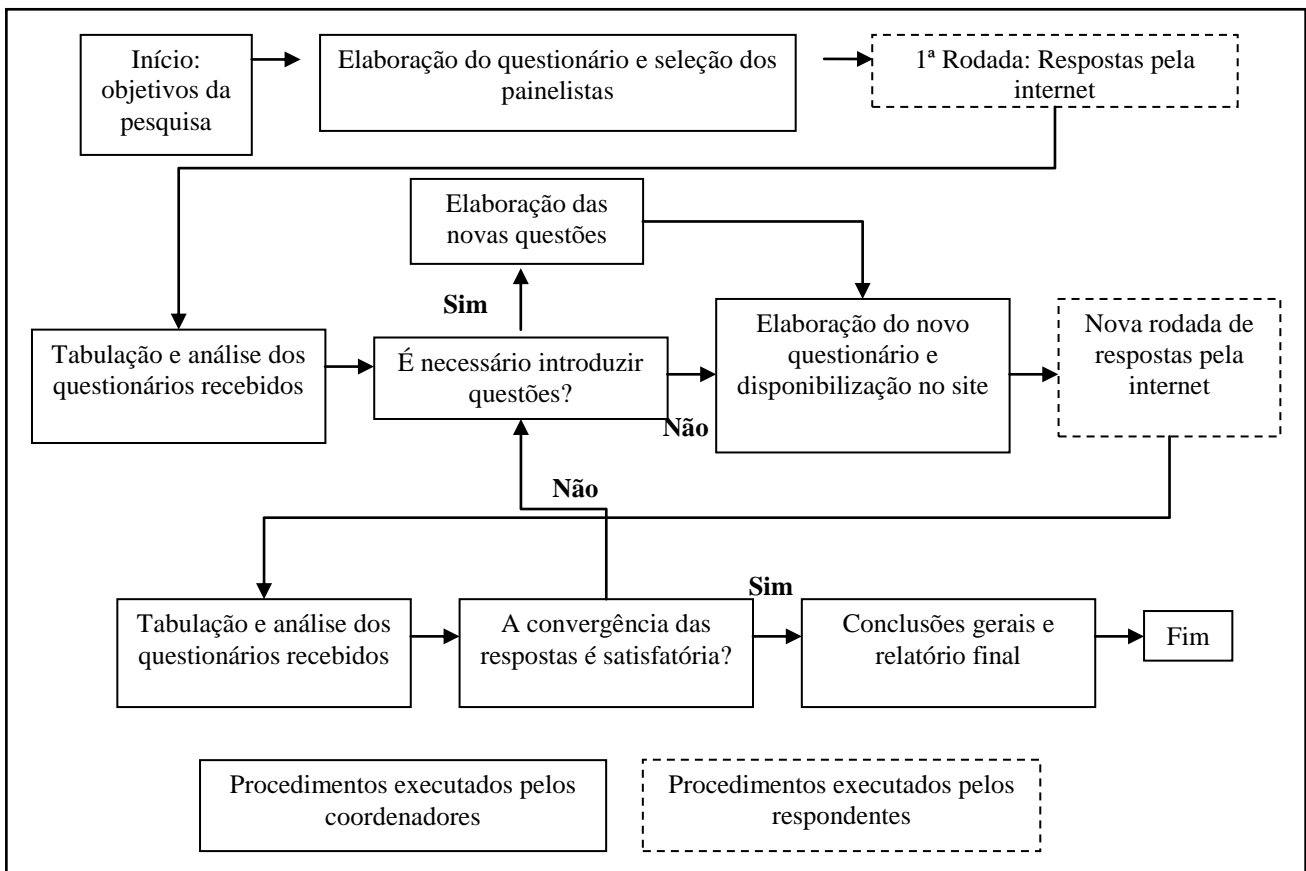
Início: objetivos da pesquisa

Elaboração do questionário e seleção dos painelistas

1ª Rodada: Respostas pela internet

Elaboração das novas questões

Sim

Tabulação e análise dos questionários recebidos

É necessário introduzir questões?

Não

Elaboração do novo questionário e disponibilização no site

Nova rodada de respostas pela internet

Não

Sim

Tabulação e análise dos questionários recebidos

A convergência das respostas é satisfatória?

Conclusões gerais e relatório final

Fim

Procedimentos executados pelos coordenadores

Procedimentos executados pelos respondentes